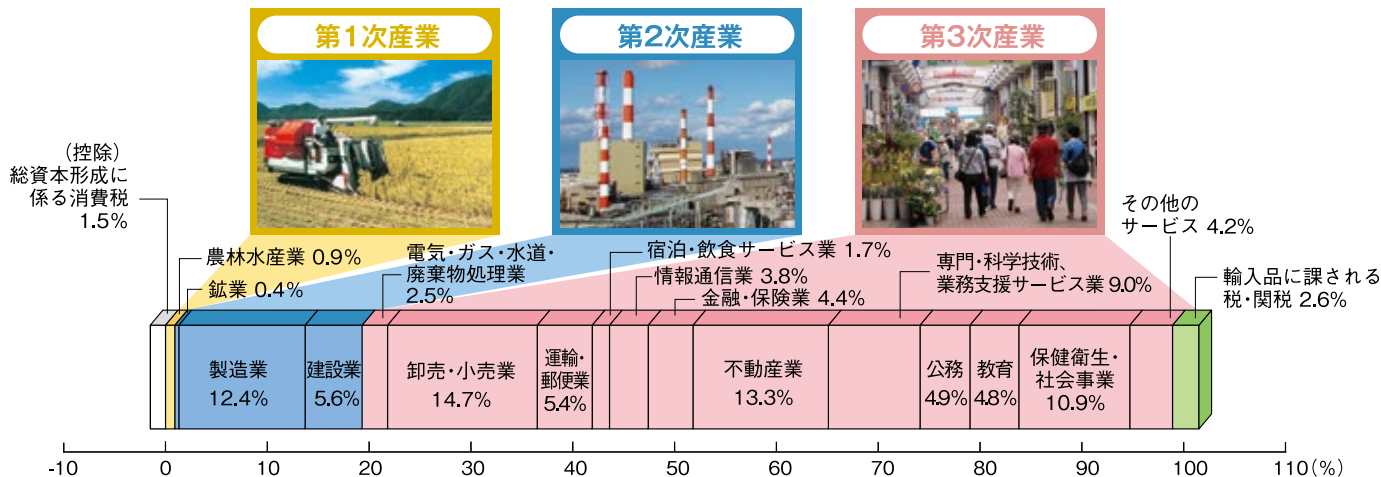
第1次産業

第2次産業

第3次産業

（控除）
総資本形成に係る消費税
1.5%

農林水産業 0.9%

鉱業 0.4%

電気・ガス・水道・廃棄物処理業
2.5%

宿泊・飲食サービス業 1.7%

情報通信業 3.8%

金融・保険業 4.4%

専門・科学技術、業務支援サービス業 9.0%

その他のサービス 4.2%

輸入品に課される税・関税 2.6%

製造業
12.4%

建設業
5.6%

卸売・小売業
14.7%

運輸・郵便業
5.4%

不動産業
13.3%

公務
4.9%

教育
4.8%

保健衛生・社会事業
10.9%

-10 0 10 20 30 40 50 60 70 80 90 100 110（%）